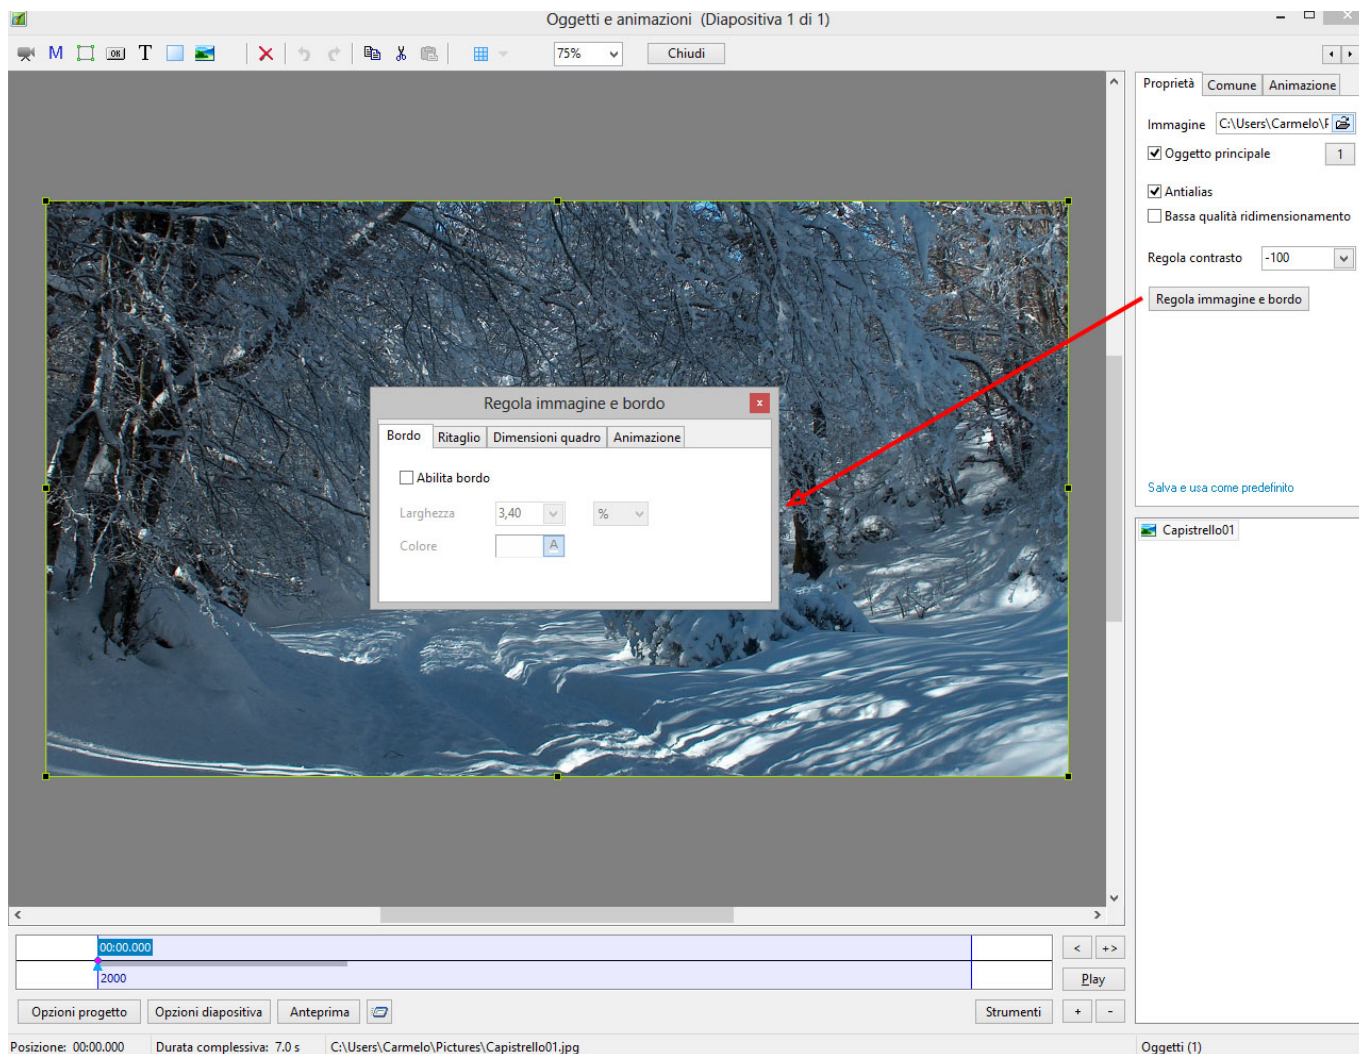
Oggetti e animazioni (Diapositiva 1 di 1)

M T

75%

Chiudi

Proprietà Comune Animazione

Immagine C:\Users\Carmelo\F

Oggetto principale 1

Antialias

Bassa qualità ridimensionamento

Regola contrasto -100

Regola immagine e bordo

Regola immagine e bordo

Bordo Ritaglio Dimensioni quadro Animazione

Abilita bordo

Larghezza 3,40 %

Colore A

Salva e usa come predefinito

Capistrello01

00:00.000

2000

Play

Opzioni progetto Opzioni diapositiva Anteprima Strumenti + -

Posizione: 00:00.000 Durata complessiva: 7.0 s C:\Users\Carmelo\Pictures\Capistrello01.jpg Oggetti (1)